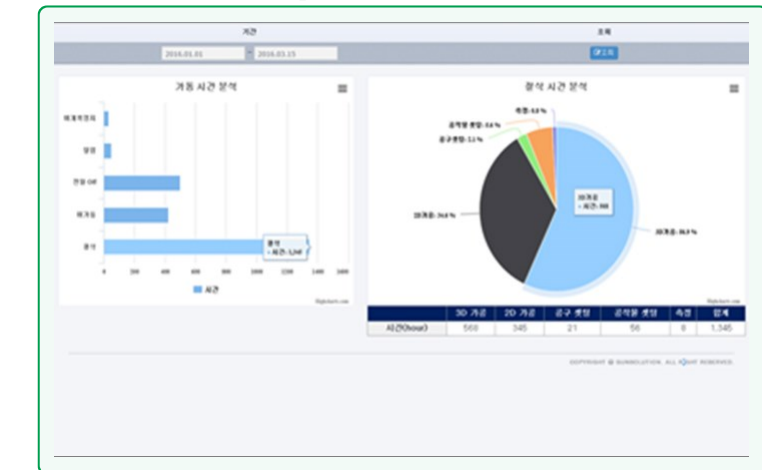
기간

조회

2016.01.01 ~ 2016.03.15

조회

가동 시간 분석

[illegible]

정지

전원 Off

비가동

절삭

절삭
- 시간: 1,345

0 200 400 600 800 1000 1200 1400 1600

시간

Highcharts.com

절삭 시간 분석

측정: 0.6 %

공작물 셋업: 4.2 %

공구셋업: 1.6 %

2D가공: 25.6 %

3D가공
- 시간: 568

3D가공: 42.2 %

Highcharts.com

| | 3D 가공 | 2D 가공 | 공구 셋업 | 공작물 셋업 | 측정 | 합계 |
|---|---|---|---|---|---|---|
| 시간(hour) | 568 | 345 | 21 | 56 | 8 | 1,345 |

COPYRIGHT © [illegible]. ALL RIGHT RESERVED